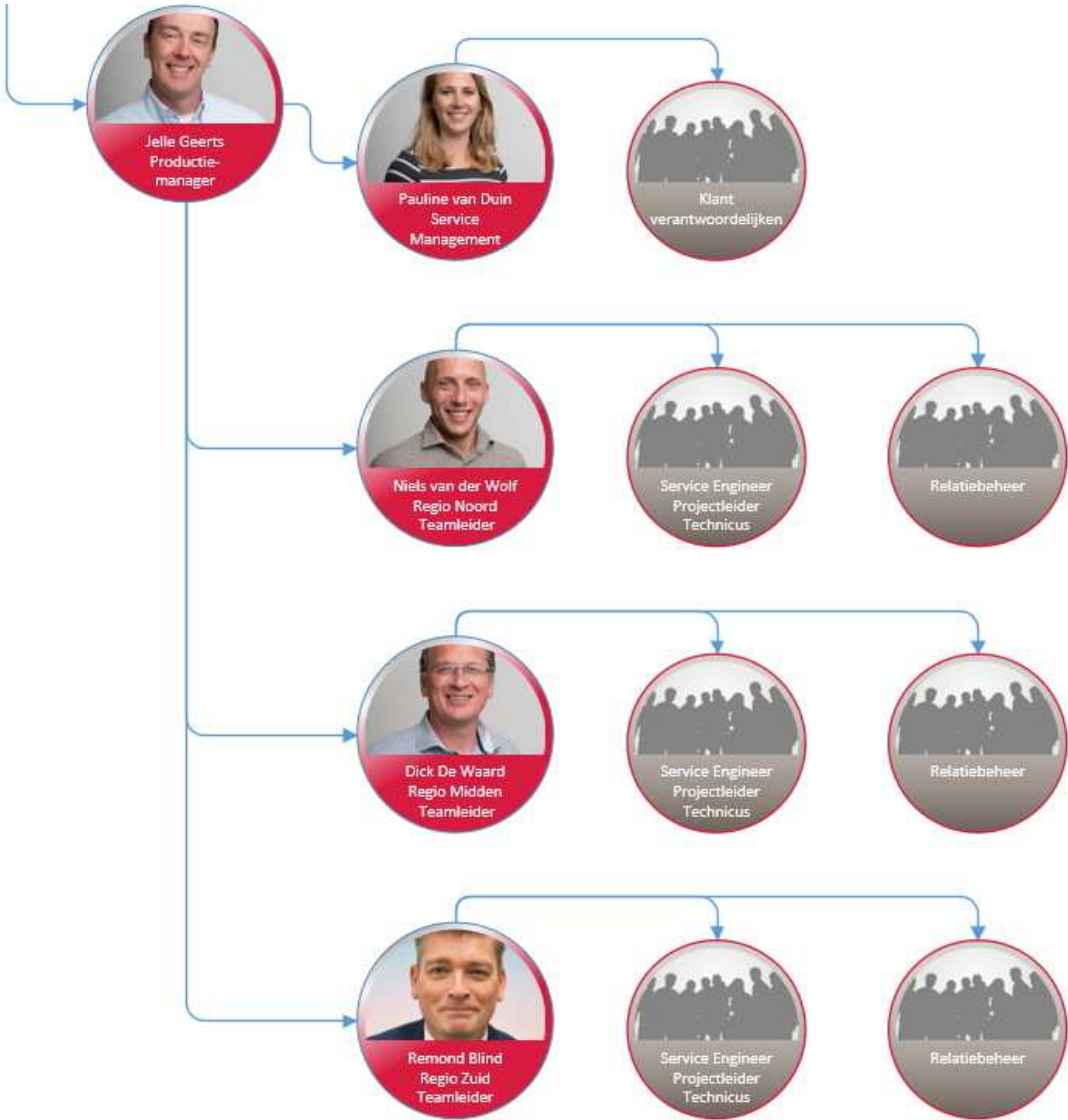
Jelle Geerts
Productie-manager

Pauline van Duin
Service
Management

Klant
verantwoordelijken

Niels van der Wolf
Regio Noord
Teamleider

Service Engineer
Projectleider
Technicus

Relatiebeheer

Dick De Waard
Regio Midden
Teamleider

Service Engineer
Projectleider
Technicus

Relatiebeheer

Remond Blind
Regio Zuid
Teamleider

Service Engineer
Projectleider
Technicus

Relatiebeheer